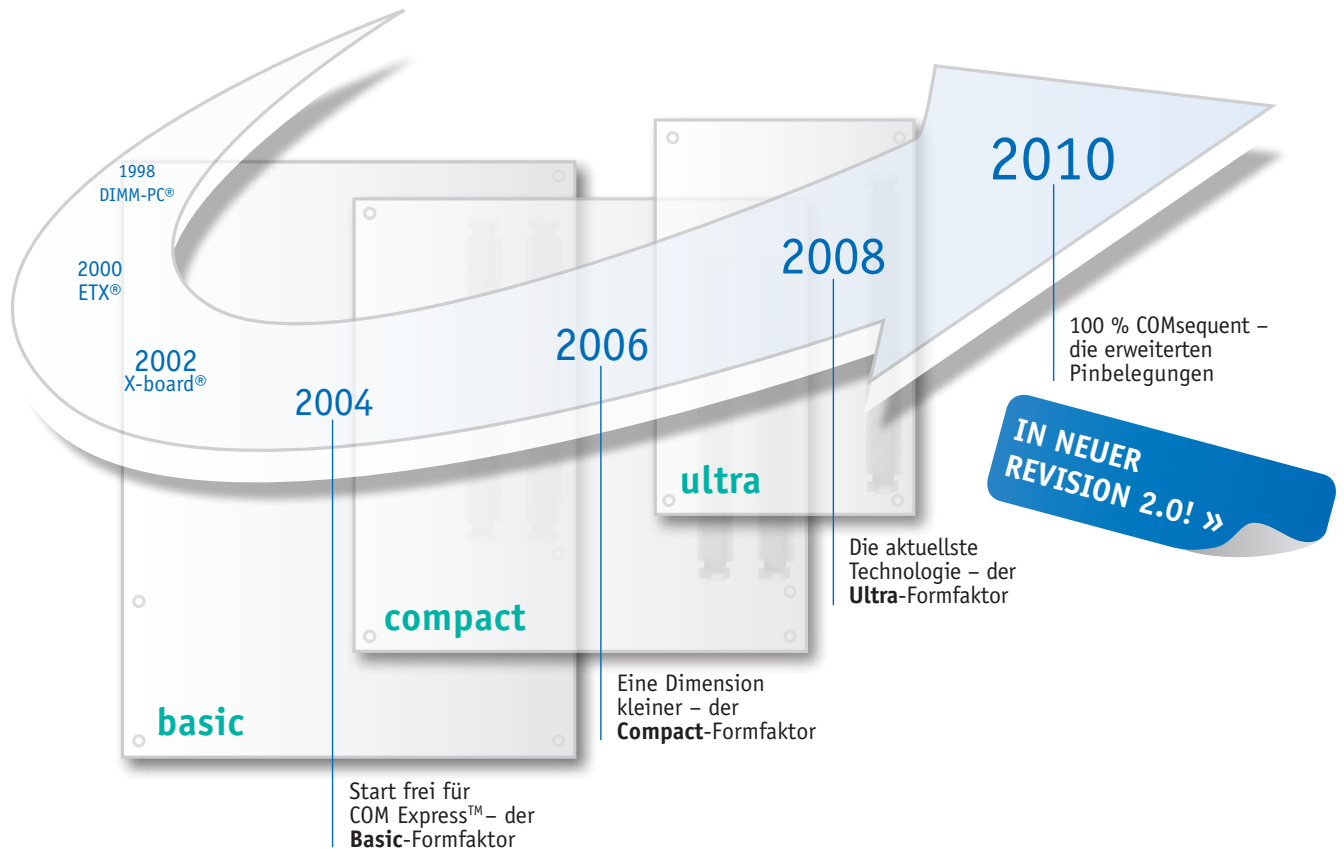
1998
DIMM-PC®

2000
ETX®

2002
X-board®

2004

2006

2008

2010

100 % COMsequent – die erweiterten Pinbelegungen

IN NEUER REVISION 2.0! »

ultra

compact

basic

Die aktuellste Technologie – der **Ultra**-Formfaktor

Eine Dimension kleiner – der **Compact**-Formfaktor

Start frei für COM Express™– der **Basic**-Formfaktor